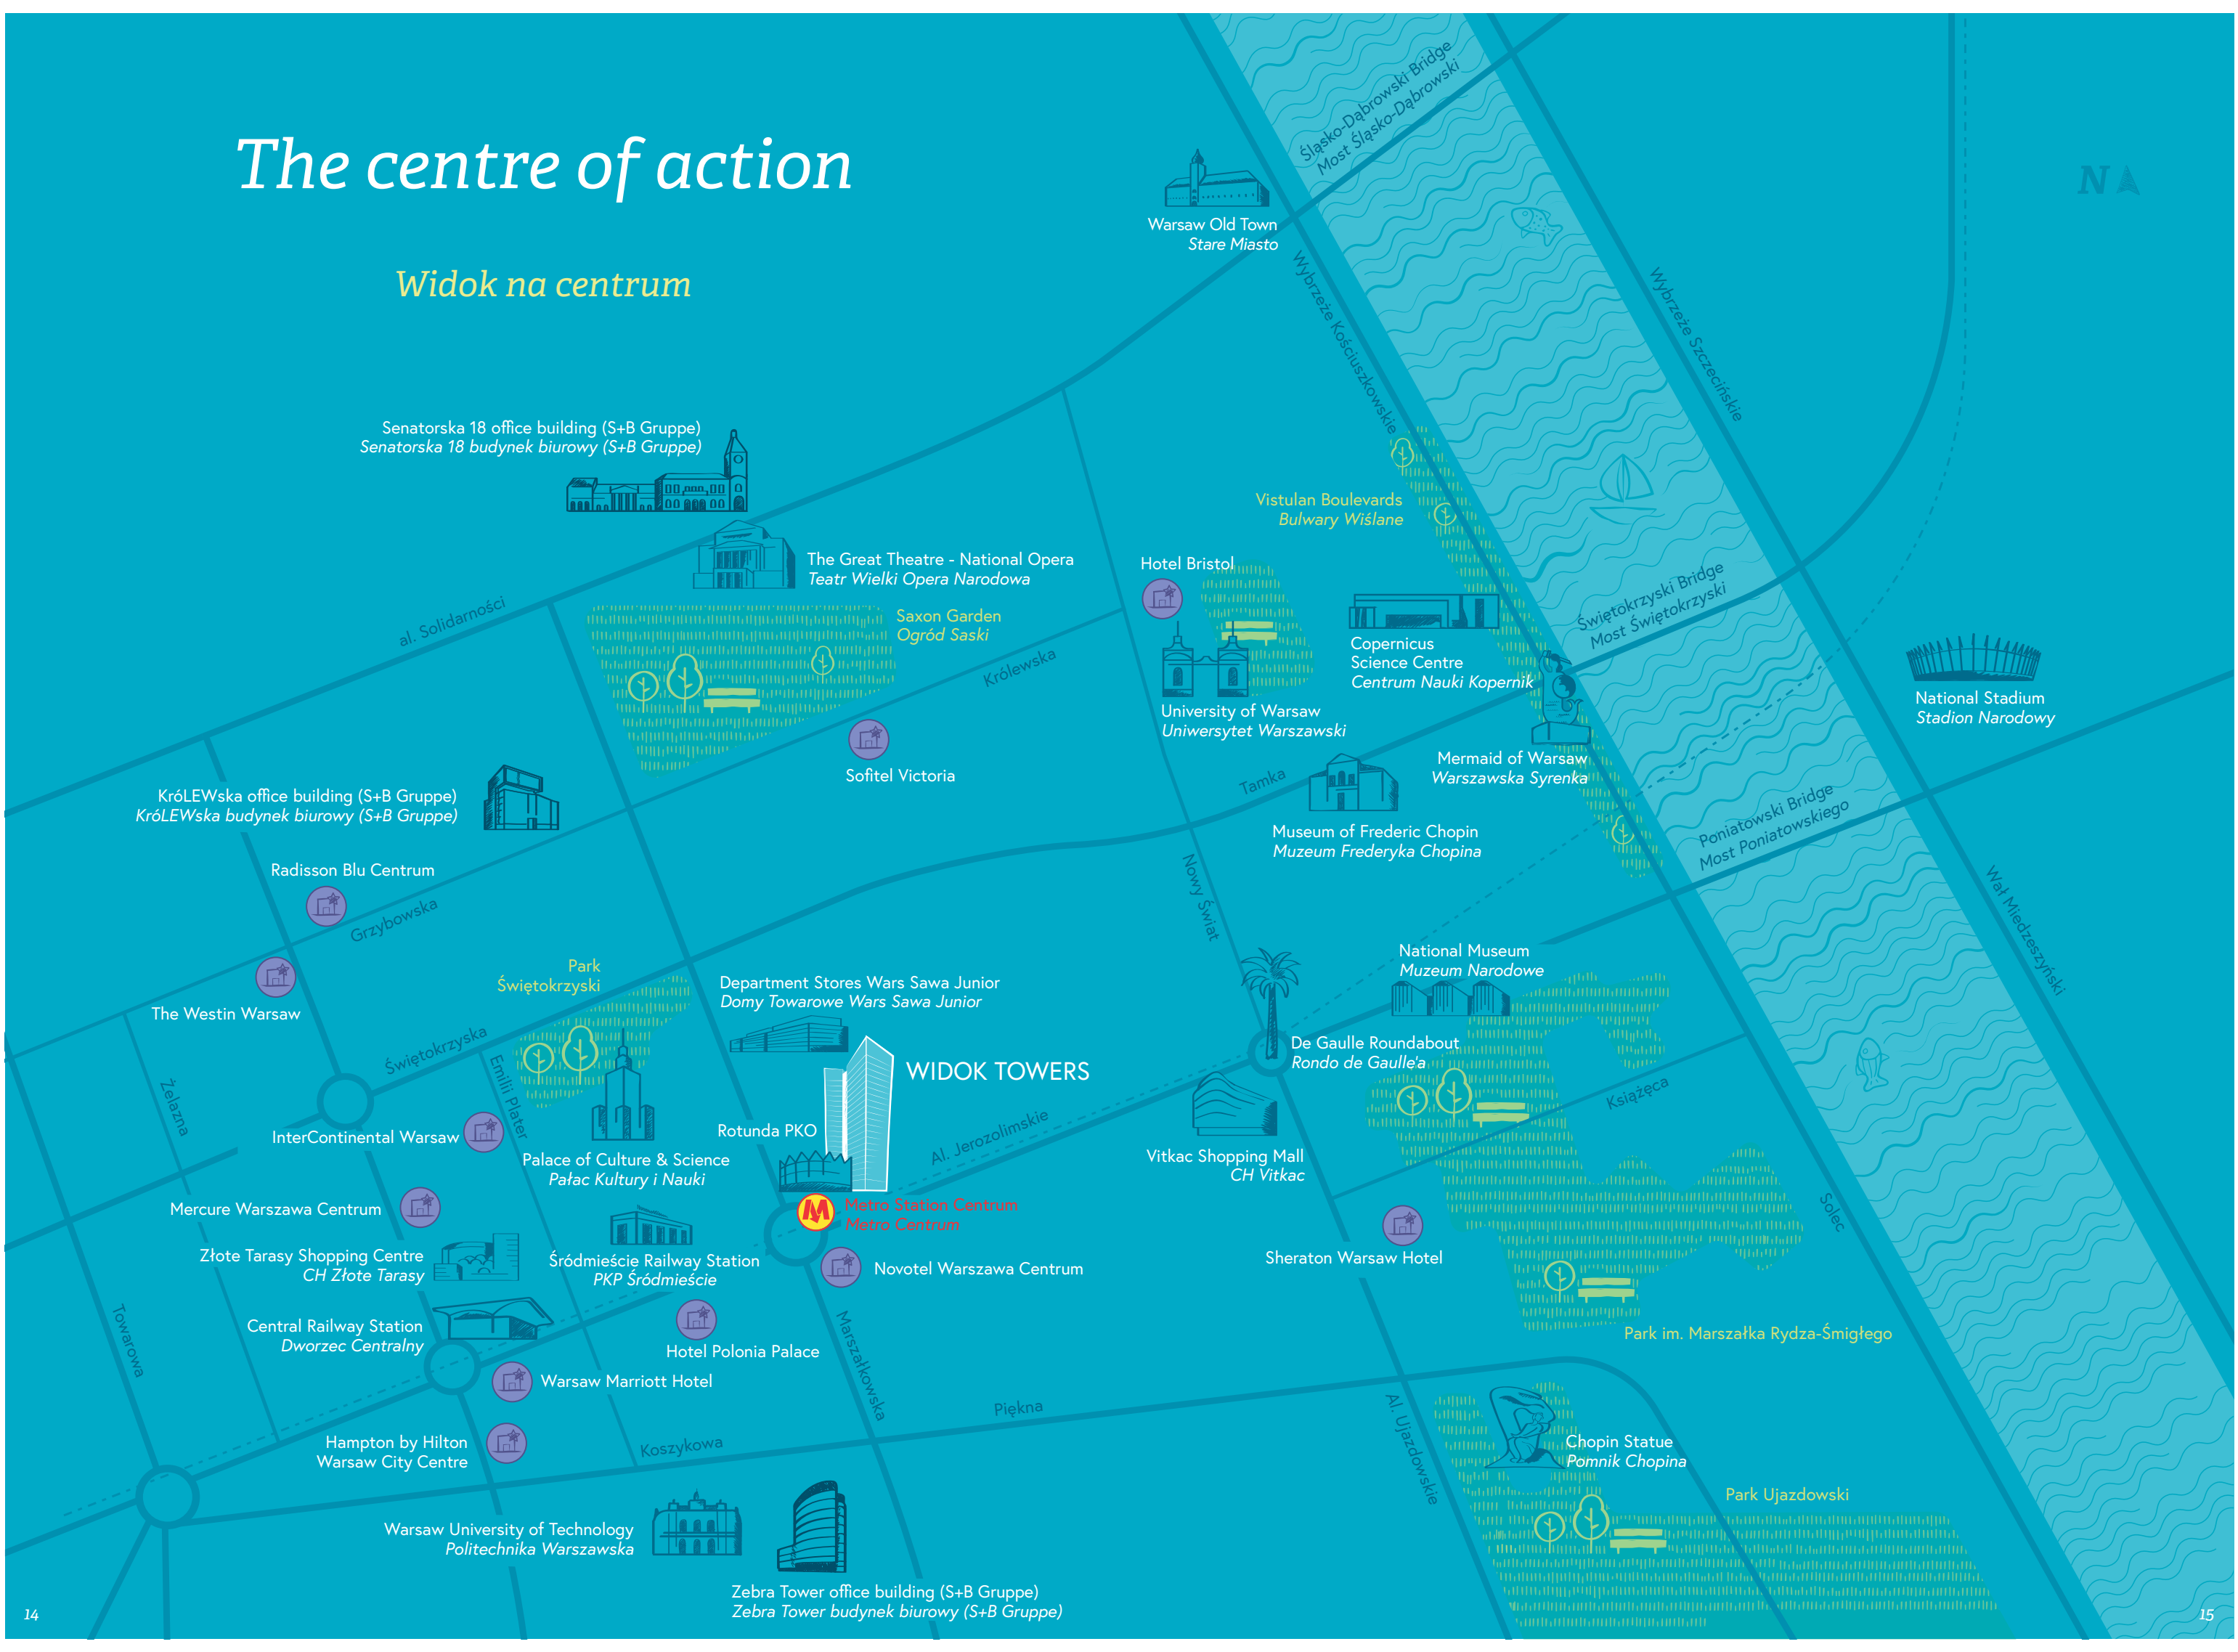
The centre of action

Widok na centrum

Śląsko-Dąbrowski Bridge
Most Śląsko-Dąbrowski

N

Warsaw Old Town
Stare Miasto

Wybrzeże Kościuszkowskie

Wybrzeże Szczecińskie

Senatorska 18 office building (S+B Gruppe)
Senatorska 18 budynek biurowy (S+B Gruppe)

Vistulan Boulevards
Bulwary Wiślane

The Great Theatre - National Opera
Teatr Wielki Opera Narodowa

Hotel Bristol

Saxon Garden
Ogród Saski

al. Solidarności

Królewska

Copernicus
Science Centre
Centrum Nauki Kopernik

Świętokrzyski Bridge
Most Świętokrzyski

National Stadium
Stadion Narodowy

University of Warsaw
Uniwersytet Warszawski

Sofitel Victoria

Mermaid of Warsaw
Warszawska Syrenka

KróLEWska office building (S+B Gruppe)
KróLEWska budynek biurowy (S+B Gruppe)

Tamka

Museum of Frederic Chopin
Muzeum Frederyka Chopina

Poniatowski Bridge
Most Poniatowskiego

Radisson Blu Centrum

Grzybowska

Nowy Świat

Wał Miedzeszyński

National Museum
Muzeum Narodowe

Park
Świętokrzyski

Department Stores Wars Sawa Junior
Domy Towarowe Wars Sawa Junior

The Westin Warsaw

WIDOK TOWERS

De Gaulle Roundabout
Rondo de Gaulle'a

Świętokrzyska

Emilii Plater

Żelazna

Książęca

InterContinental Warsaw

Rotunda PKO

Al. Jerozolimskie

Palace of Culture & Science
Pałac Kultury i Nauki

Vitkac Shopping Mall
CH Vitkac

Metro Station Centrum
Metro Centrum

Mercure Warszawa Centrum

Solec

Złote Tarasy Shopping Centre
CH Złote Tarasy

Śródmieście Railway Station
PKP Śródmieście

Novotel Warszawa Centrum

Sheraton Warsaw Hotel

Central Railway Station
Dworzec Centralny

Towarowa

Hotel Polonia Palace

Marszałkowska

Park im. Marszałka Rydza-Śmigłego

Warsaw Marriott Hotel

Piękna

Al. Ujazdowskie

Hampton by Hilton
Warsaw City Centre

Koszykowa

Chopin Statue
Pomnik Chopina

Park Ujazdowski

Warsaw University of Technology
Politechnika Warszawska

Zebra Tower office building (S+B Gruppe)
Zebra Tower budynek biurowy (S+B Gruppe)

14

15